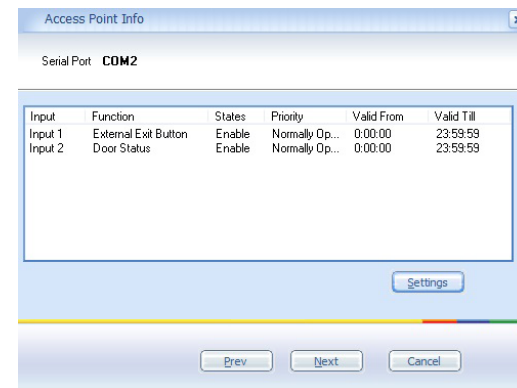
Access Point Info

Serial Port COM2

| Input | Function | States | Priority | Valid From | Valid Till |
|---|---|---|---|---|---|
| Input 1 | External Exit Button | Enable | Normally Op... | 0:00:00 | 23:59:59 |
| Input 2 | Door Status | Enable | Normally Op... | 0:00:00 | 23:59:59 |

Settings

Prev Next Cancel